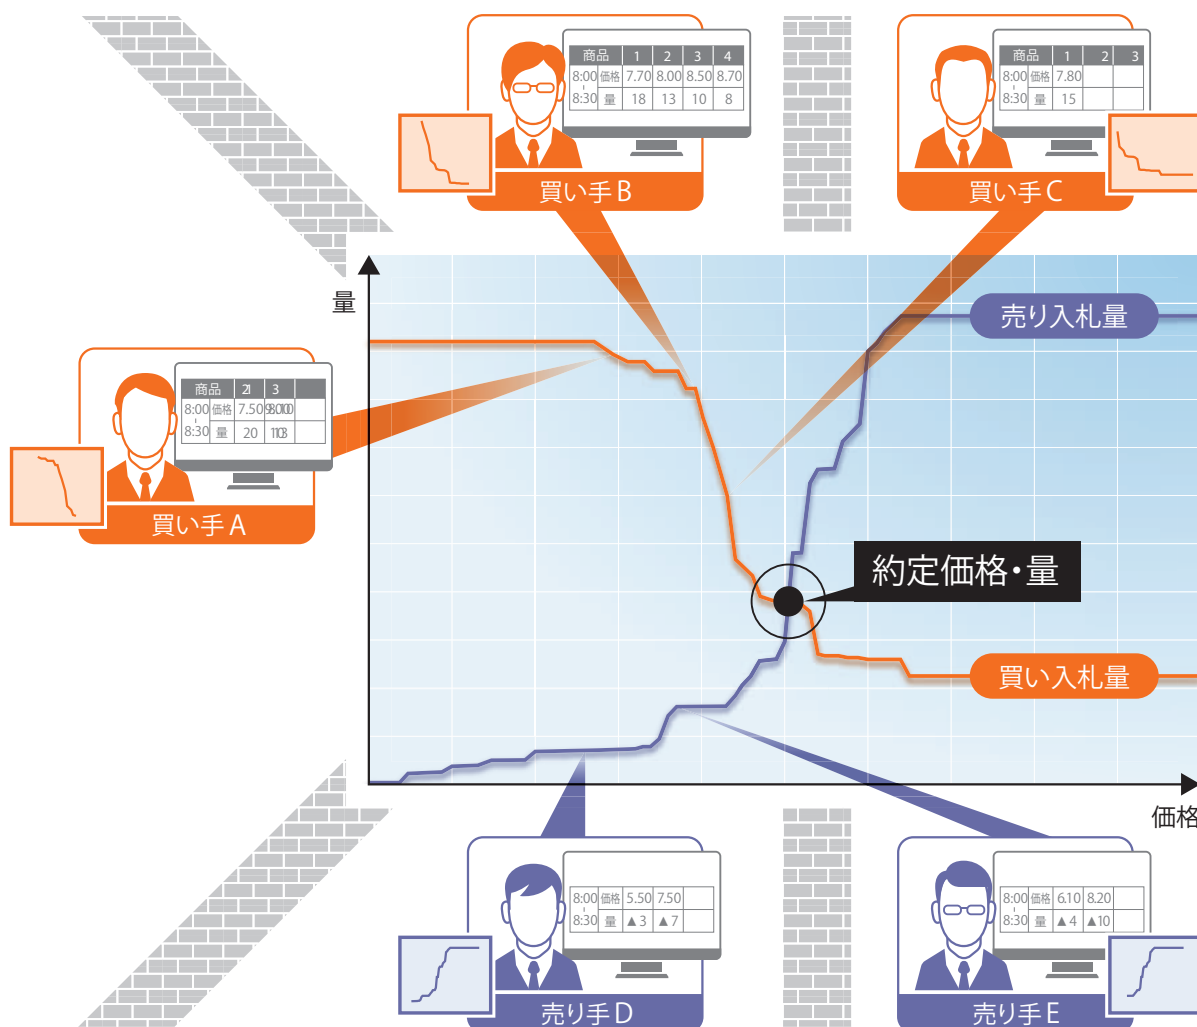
| 商品 | 1 | 2 | 3 | 4 |
|---|---|---|---|---|
| 8:00 価格 | 7.70 | 8.00 | 8.50 | 8.70 |
| 8:30 量 | 18 | 13 | 10 | 8 |

買い手B

| 商品 | 1 | 2 | 3 |
|---|---|---|---|
| 8:00 価格 | 7.80 | | |
| 8:30 量 | 15 | | |

買い手C

量

売り入札量

| 商品 | 2 | 3 | |
|---|---|---|---|
| 8:00 価格 | 7.50 | 8.00 | |
| 8:30 量 | 20 | 13 | |

買い手A

約定価格・量

買い入札量

価格

| 8:00 価格 | 5.50 | 7.50 | |
|---|---|---|---|
| 8:30 量 | ▲3 | ▲7 | |

売り手D

| 8:00 価格 | 6.10 | 8.20 | |
|---|---|---|---|
| 8:30 量 | ▲4 | ▲10 | |

売り手E